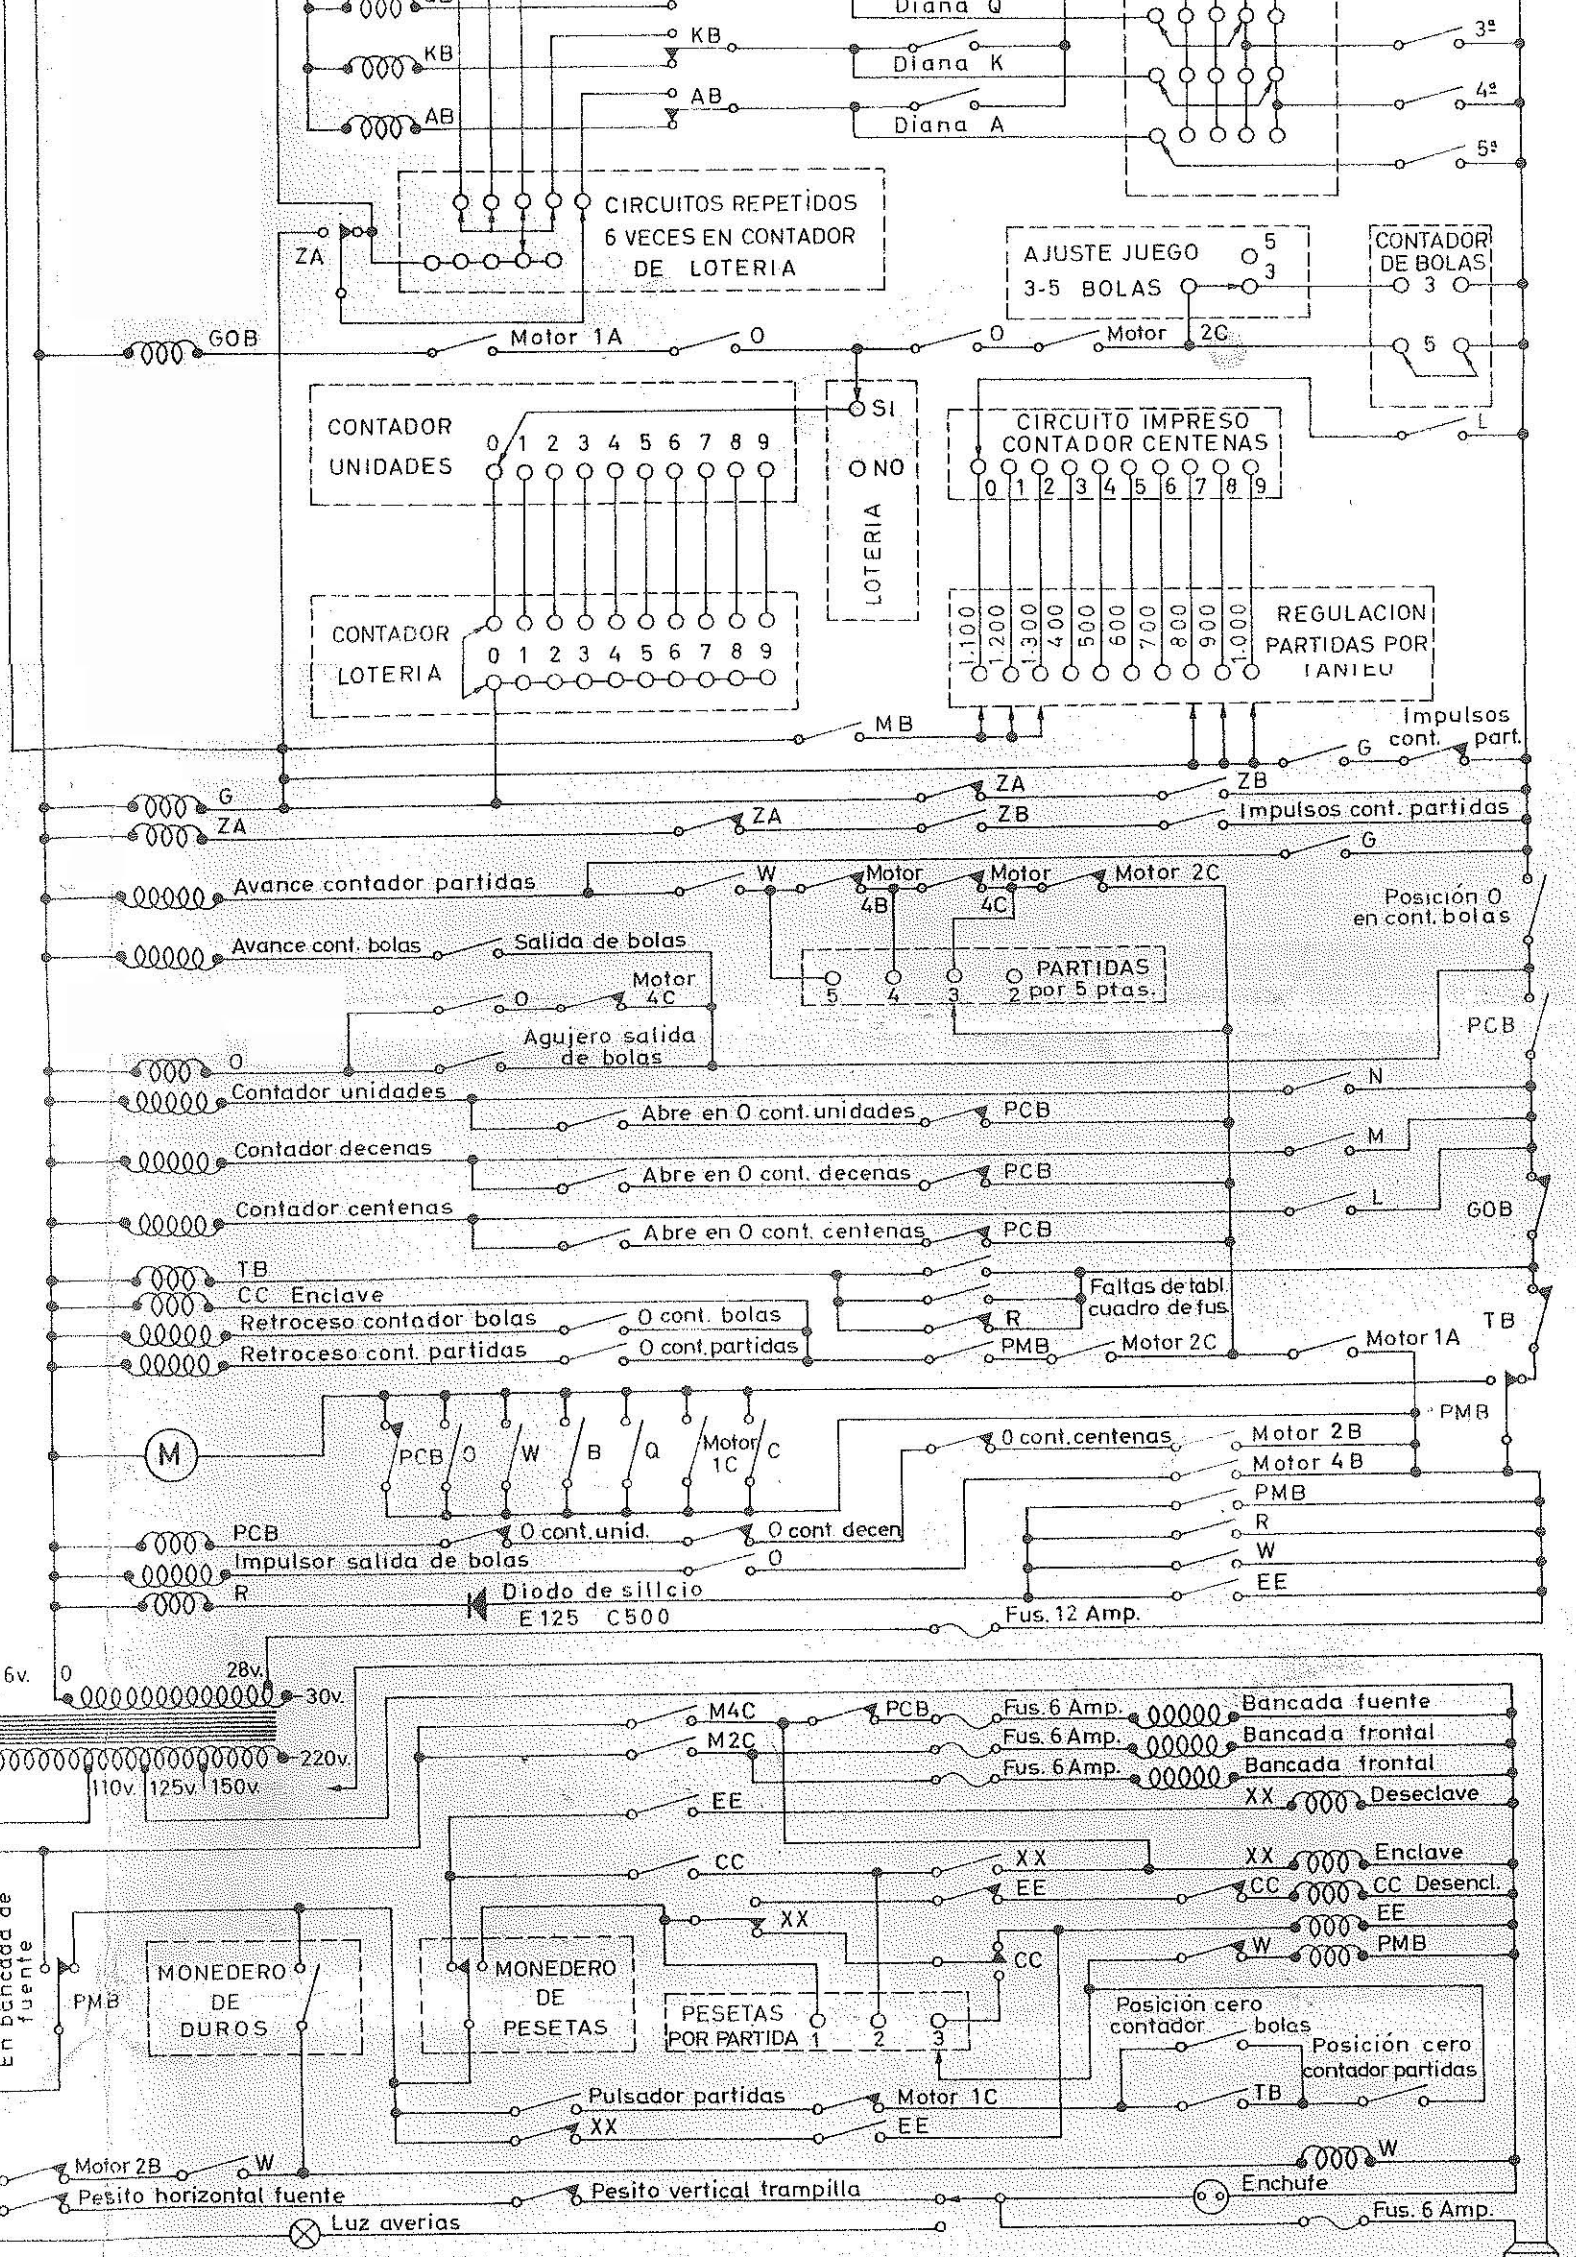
Diana Q
KB
KB
Diana K
AB
AB
Diana A
3ª
4ª
5ª
CIRCUITOS REPETIDOS 6 VECES EN CONTADOR DE LOTERIA
ZA
AJUSTE JUEGO 3-5 BOLAS
5
3
CONTADOR DE BOLAS
3
5
GOB
Motor 1A
O
O
Motor 2C
CONTADOR UNIDADES
0 1 2 3 4 5 6 7 8 9
SI
NO
LOTERIA
CIRCUITO IMPRESO CONTADOR CENTENAS
0 1 2 3 4 5 6 7 8 9
L
CONTADOR LOTERIA
0 1 2 3 4 5 6 7 8 9
1.100 1.200 1.300 400 500 600 700 800 900 1.000
REGULACION PARTIDAS POR TANTEO
MB
Impulsos cont. part.
G
G
ZA
ZB
ZA
ZA
ZB
Impulsos cont. partidas
G
Avance contador partidas
W
Motor 4B
Motor 4C
Motor 2C
Posición 0 en cont. bolas
Avance cont. bolas
Salida de bolas
5 4 3 2
PARTIDAS por 5 ptas.
O
Motor 4C
Agujero salida de bolas
PCB
O
Contador unidades
N
Abre en 0 cont. unidades
PCB
Contador decenas
M
Abre en 0 cont. decenas
PCB
Contador centenas
L
Abre en 0 cont. centenas
PCB
GOB
TB
CC Enclave
Faltas de tabl. cuadro de fus.
R
Retroceso contador bolas
0 cont. bolas
TB
Retroceso cont. partidas
0 cont. partidas
PMB
Motor 2C
Motor 1A
PMB
M
PCB
O
W
B
Q
Motor 1C
C
0 cont. centenas
Motor 2B
Motor 4B
PMB
PCB
0 cont. unid.
0 cont. decen
R
Impulsor salida de bolas
O
W
R
Diodo de silicio
E125 C500
EE
Fus. 12 Amp.
6v.
0
28v.
30v.
220v.
110v. 125v. 150v.
M4C
PCB
Fus. 6 Amp.
Bancada fuente
M2C
Fus. 6 Amp.
Bancada frontal
Fus. 6 Amp.
Bancada frontal
EE
XX
Deseclave
CC
XX
XX
Enclave
EE
CC
CC Desencl.
XX
EE
CC
W
PMB
En bancada de fuente
PMB
MONEDERO DE DUROS
MONEDERO DE PESETAS
PESETAS POR PARTIDA 1 2 3
Posición cero contador bolas
Posición cero contador partidas
Pulsador partidas
Motor 1C
TB
XX
EE
Motor 2B
W
W
Pesito horizontal fuente
Pesito vertical trampilla
Enchufe
Luz averias
Fus. 6 Amp.